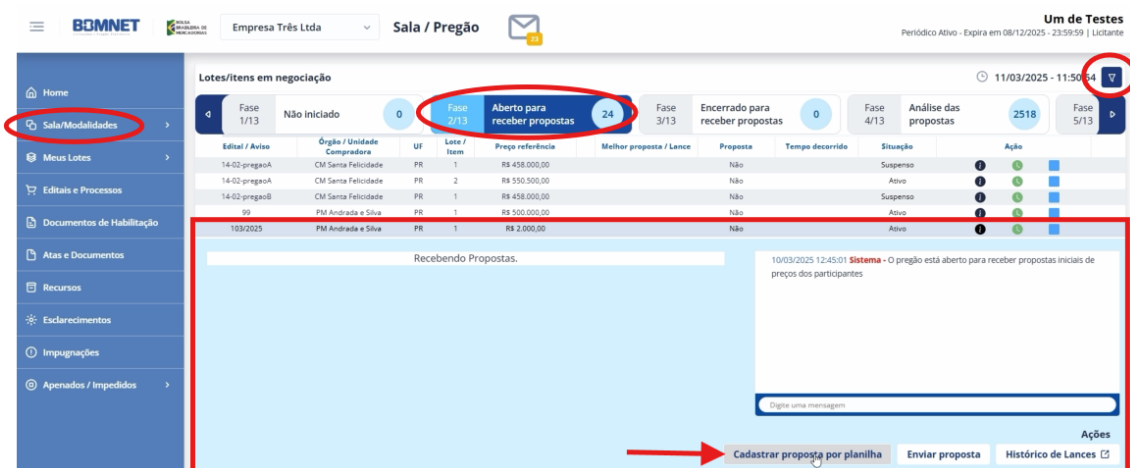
BOMNET

BOLSA BRASILEIRA DE MERCADORIAS

Empresa Três Ltda

Sala / Pregão

23

Um de Testes

Periódico Ativo - Expira em 08/12/2025 - 23:59:59 | Licitante

Home

Sala/Modalidades

Meus Lotes

Editais e Processos

Documentos de Habilitação

Atas e Documentos

Recursos

Esclarecimentos

Impugnações

Apenados / Impedidos

Lotes/itens em negociação

11/03/2025 - 11:50:54

Fase 1/13 Não iniciado 0

Fase 2/13 Aberto para receber propostas 24

Fase 3/13 Encerrado para receber propostas 0

Fase 4/13 Análise das propostas 2518

Fase 5/13

| Edital / Aviso | Órgão / Unidade Compradora | UF | Lote / Item | Preço referência | Melhor proposta / Lance | Proposta | Tempo decorrido | Situação | Ação |
|---|---|---|---|---|---|---|---|---|---|
| 14-02-pregaoA | CM Santa Felicidade | PR | 1 | R$ 458.000,00 | | Não | | Suspenso | |
| 14-02-pregaoA | CM Santa Felicidade | PR | 2 | R$ 550.500,00 | | Não | | Ativo | |
| 14-02-pregaoB | CM Santa Felicidade | PR | 1 | R$ 458.000,00 | | Não | | Suspenso | |
| 99 | PM Andrada e Silva | PR | 1 | R$ 500.000,00 | | Não | | Ativo | |
| 103/2025 | PM Andrada e Silva | PR | 1 | R$ 2.000,00 | | Não | | Ativo | |

Recebendo Propostas.

10/03/2025 12:45:01 Sistema - O pregão está aberto para receber propostas iniciais de preços dos participantes

Digite uma mensagem

Ações

Cadastrar proposta por planilha

Enviar proposta

Histórico de Lances